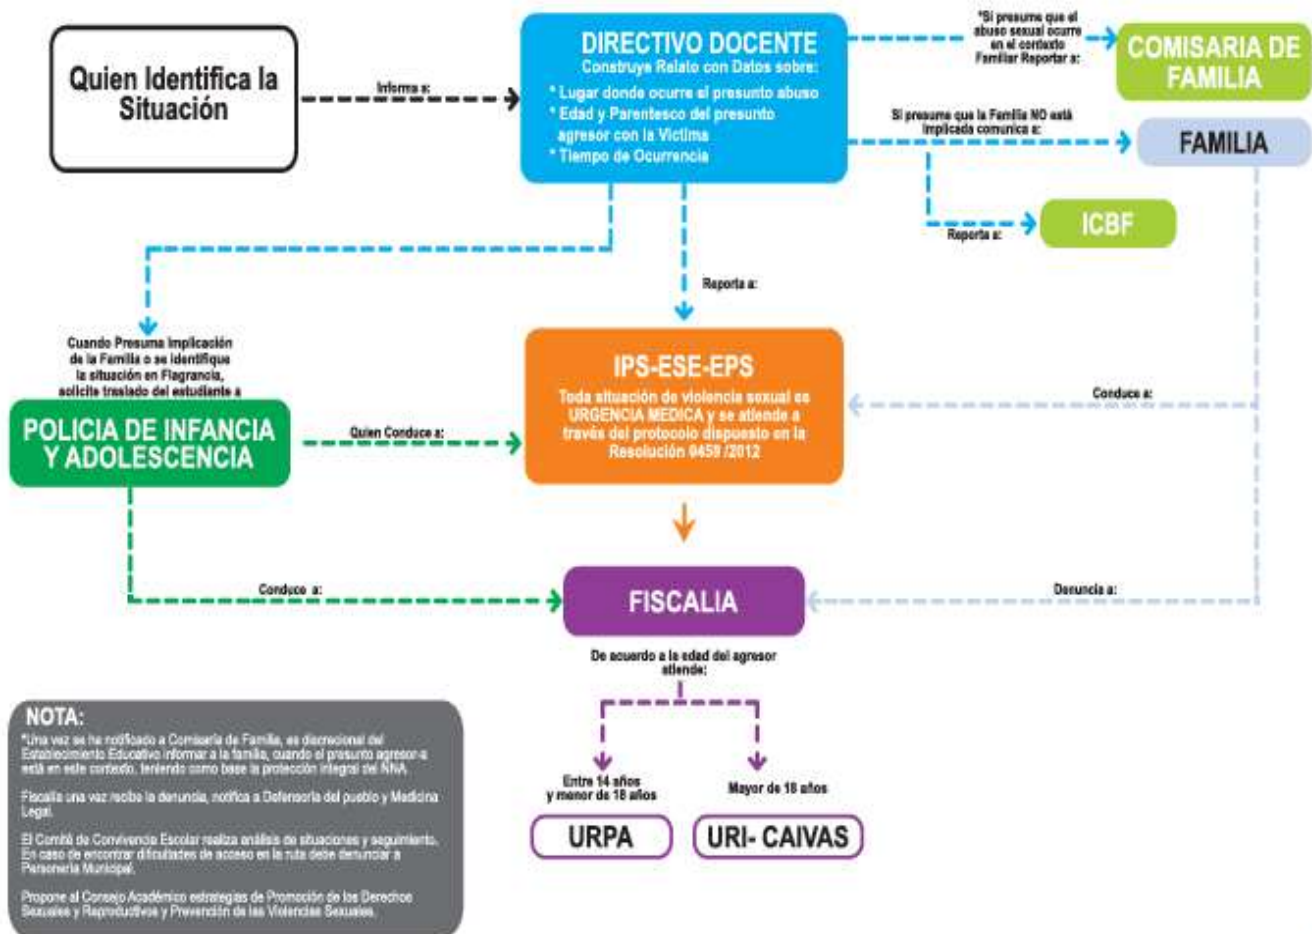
Quien Identifica la Situación

Informa a:

DIRECTIVO DOCENTE
Construye Relato con Datos sobre:
* Lugar donde ocurre el presunto abuso
* Edad y Parentesco del presunto agresor con la Victima
* Tiempo de Ocurrencia

*Si presume que el abuso sexual ocurre en el contexto Familiar Reportar a:

COMISARIA DE FAMILIA

Si presume que la Familia NO está implicada comunica a:

FAMILIA

Reporta a:

ICBF

Reporta a:

Cuando Presuma Implicación de la Familia o se identifique la situación en Flagrancia, solicite traslado del estudiante a

POLICIA DE INFANCIA Y ADOLESCENCIA

Quien Conduce a:

IPS-ESE-EPS
Toda situación de violencia sexual es URGENCIA MEDICA y se atiende a través del protocolo dispuesto en la Resolución 0459 /2012

Conduce a:

Conduce a:

FISCALIA

Denuncia a:

De acuerdo a la edad del agresor atiende:

Entre 14 años y menor de 18 años

Mayor de 18 años

URPA

URI- CAIVAS

NOTA:
*Una vez se ha notificado a Comisaría de Familia, es discrecional del Establecimiento Educativo informar a la familia, cuando el presunto agresor-a está en este contexto, teniendo como base la protección integral del NNA.

Fiscalía una vez recibe la denuncia, notifica a Defensoría del pueblo y Medicina Legal.

El Comité de Convivencia Escolar realiza análisis de situaciones y seguimiento. En caso de encontrar dificultades de acceso en la ruta debe denunciar a Personería Municipal.

Propone al Consejo Académico estrategias de Promoción de los Derechos Sexuales y Reproductivos y Prevención de las Violencias Sexuales.